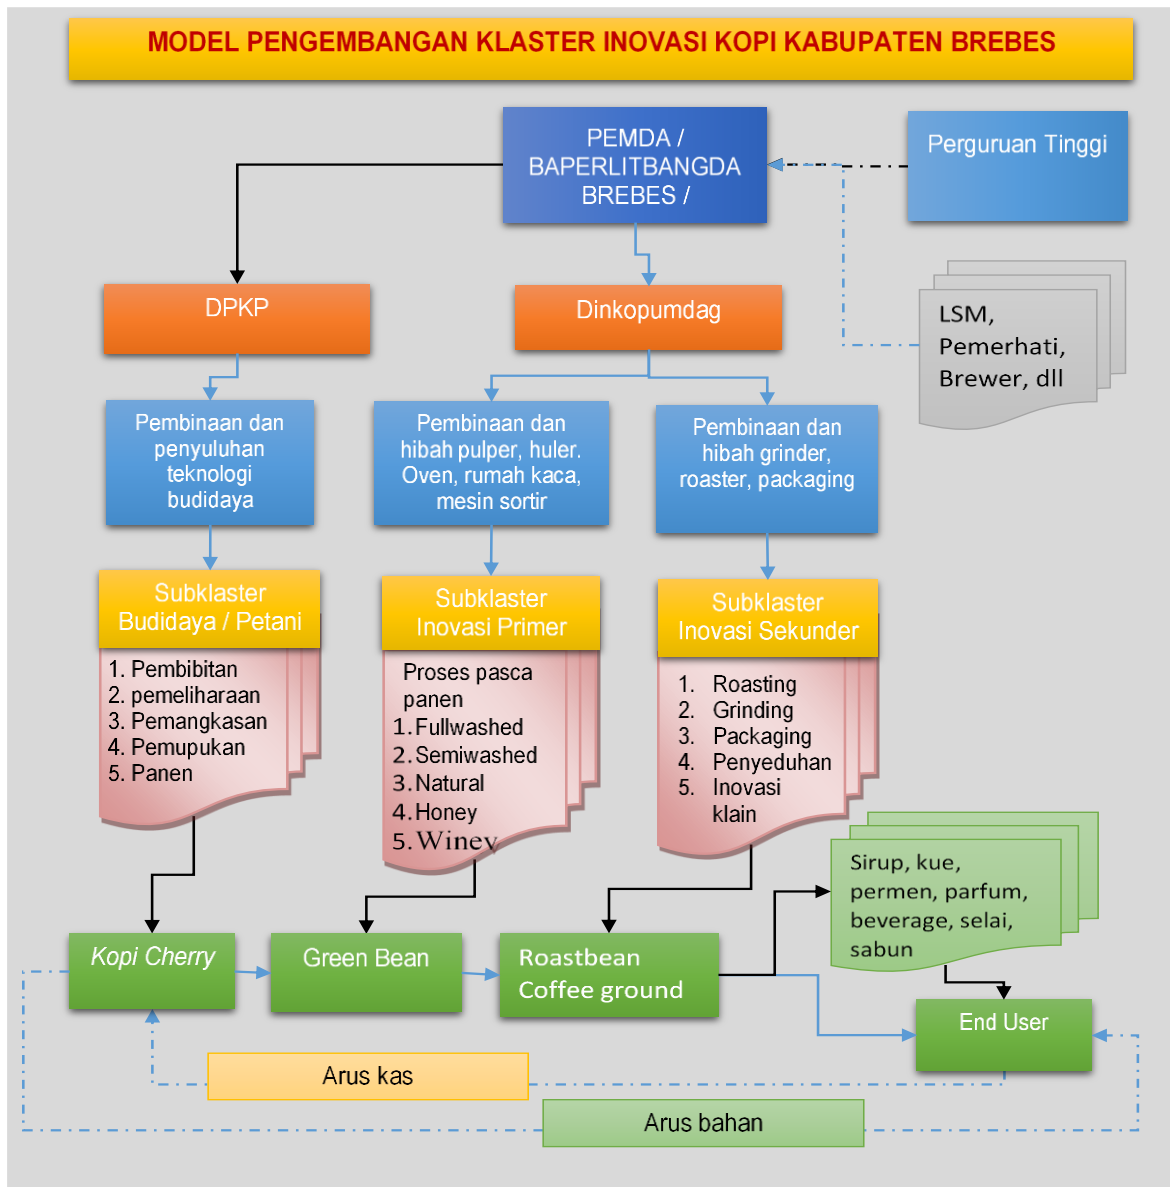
MODEL PENGEMBANGAN KLASTER INOVASI KOPI KABUPATEN BREBES

PEMDA / BAPERLITBANGDA BREBES /

Perguruan Tinggi

LSM, Pemerhati, Brewer, dll

DPKP

Dinkopumdag

Pembinaan dan penyuluhan teknologi budidaya

Pembinaan dan hibah pulper, huler. Oven, rumah kaca, mesin sortir

Pembinaan dan hibah grinder, roaster, packaging

Subklaster Budidaya / Petani

1. Pembibitan
2. pemeliharaan
3. Pemangkasan
4. Pemupukan
5. Panen

Subklaster Inovasi Primer

Proses pasca panen
1. Fullwashed
2. Semiwashed
3. Natural
4. Honey
5. Winey

Subklaster Inovasi Sekunder

1. Roasting
2. Grinding
3. Packaging
4. Penyeduhan
5. Inovasi klain

Sirup, kue, permen, parfum, beverage, selai, sabun

Kopi Cherry

Green Bean

Roastbean Coffee ground

End User

Arus kas

Arus bahan